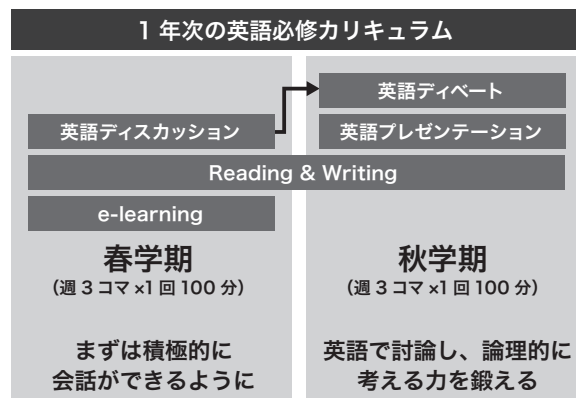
1年次の英語必修カリキュラム

英語ディベート

英語ディスカッション

英語プレゼンテーション

Reading & Writing

e-learning

春学期
(週3コマ×1回100分)

まずは積極的に
会話ができるように

秋学期
(週3コマ×1回100分)

英語で討論し、論理的に
考える力を鍛える